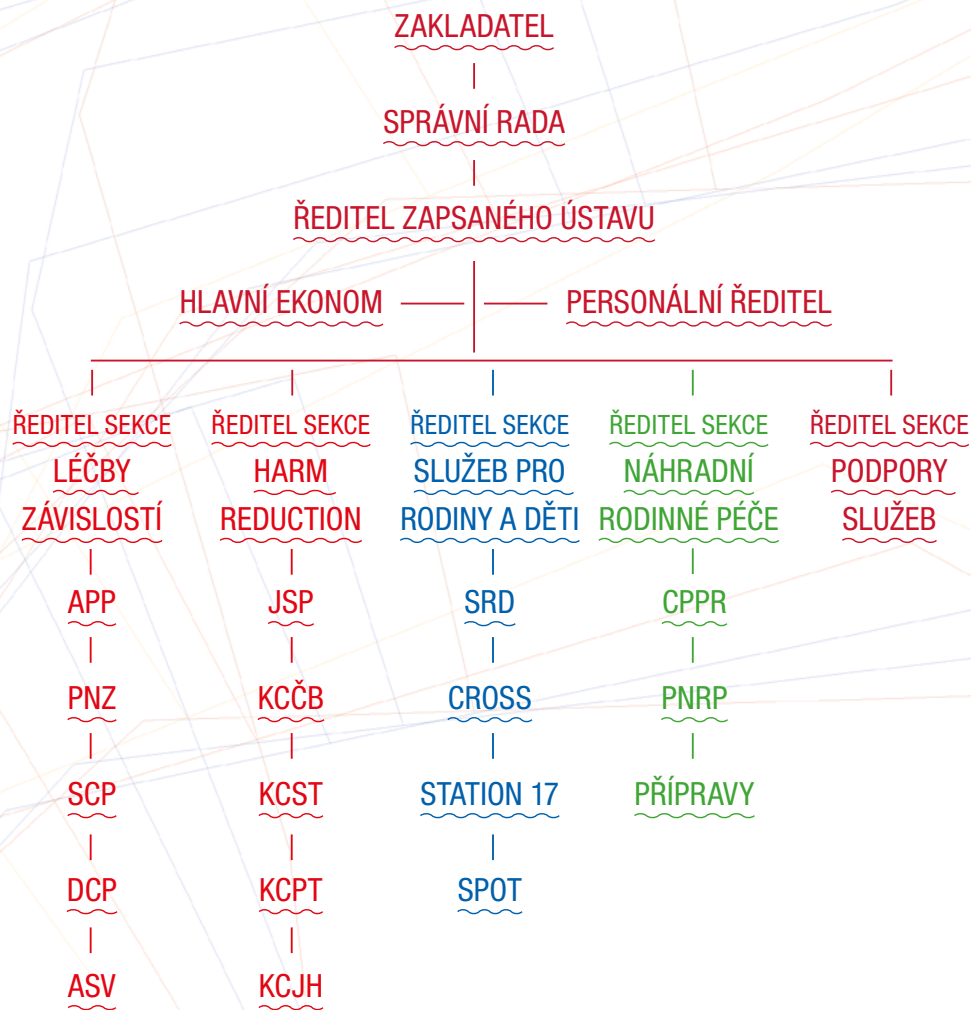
ZAKLADATEL

SPRÁVNÍ RADA

ŘEDITEL ZAPSANÉHO ÚSTAVU

HLAVNÍ EKONOM

PERSONÁLNÍ ŘEDITEL

ŘEDITEL SEKCE
LÉČBY
ZÁVISLOSTÍ

APP

PNZ

SCP

DCP

ASV

ŘEDITEL SEKCE
HARM
REDUCTION

JSP

KCČB

KCST

KCPT

KCJH

ŘEDITEL SEKCE
SLUŽEB PRO
RODINY A DĚTI

SRD

CROSS

STATION 17

SPOT

ŘEDITEL SEKCE
NÁHRADNÍ
RODINNÉ PÉČE

CPPR

PNRP

PŘÍPRAVY

ŘEDITEL SEKCE
PODPORY
SLUŽEB